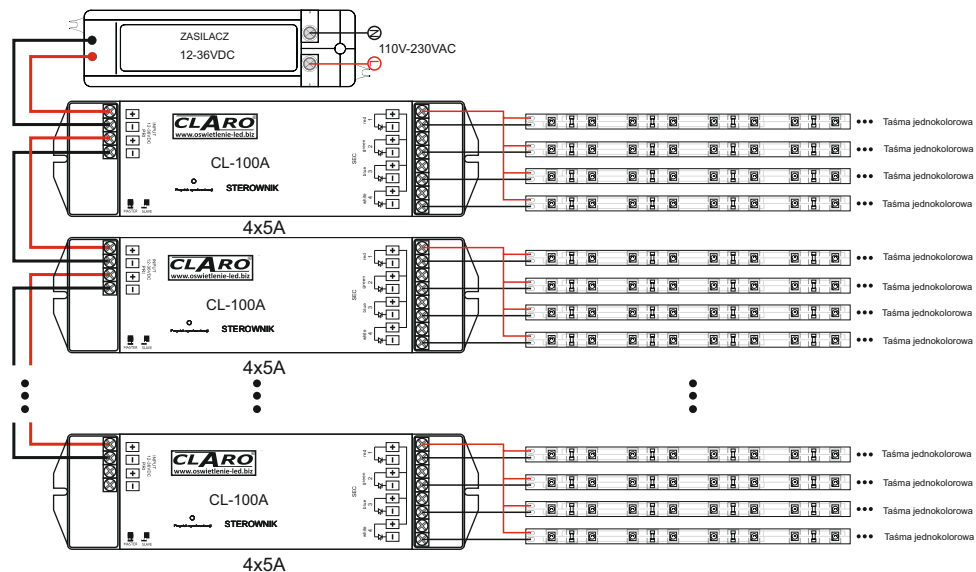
ZASILACZ
12-36VDC

N
110V-230VAC
L

+
-
+
-
INPUT 12-36VDC PWR
CLARO
www.oswietlenie-led.biz
CL-100A
Przycisk synchronizacji
STEROWNIK
MASTER SLAVE
red
green
blue
white
SEC
4x5A

Taśma jednokolorowa
Taśma jednokolorowa
Taśma jednokolorowa
Taśma jednokolorowa

+
-
+
-
INPUT 12-36VDC PWR
CLARO
www.oswietlenie-led.biz
CL-100A
Przycisk synchronizacji
STEROWNIK
MASTER SLAVE
red
green
blue
white
SEC
4x5A

Taśma jednokolorowa
Taśma jednokolorowa
Taśma jednokolorowa
Taśma jednokolorowa

+
-
INPUT 12-36VDC PWR
CLARO
www.oswietlenie-led.biz
CL-100A
Przycisk synchronizacji
STEROWNIK
MASTER SLAVE
red
green
blue
white
SEC
4x5A

Taśma jednokolorowa
Taśma jednokolorowa
Taśma jednokolorowa
Taśma jednokolorowa